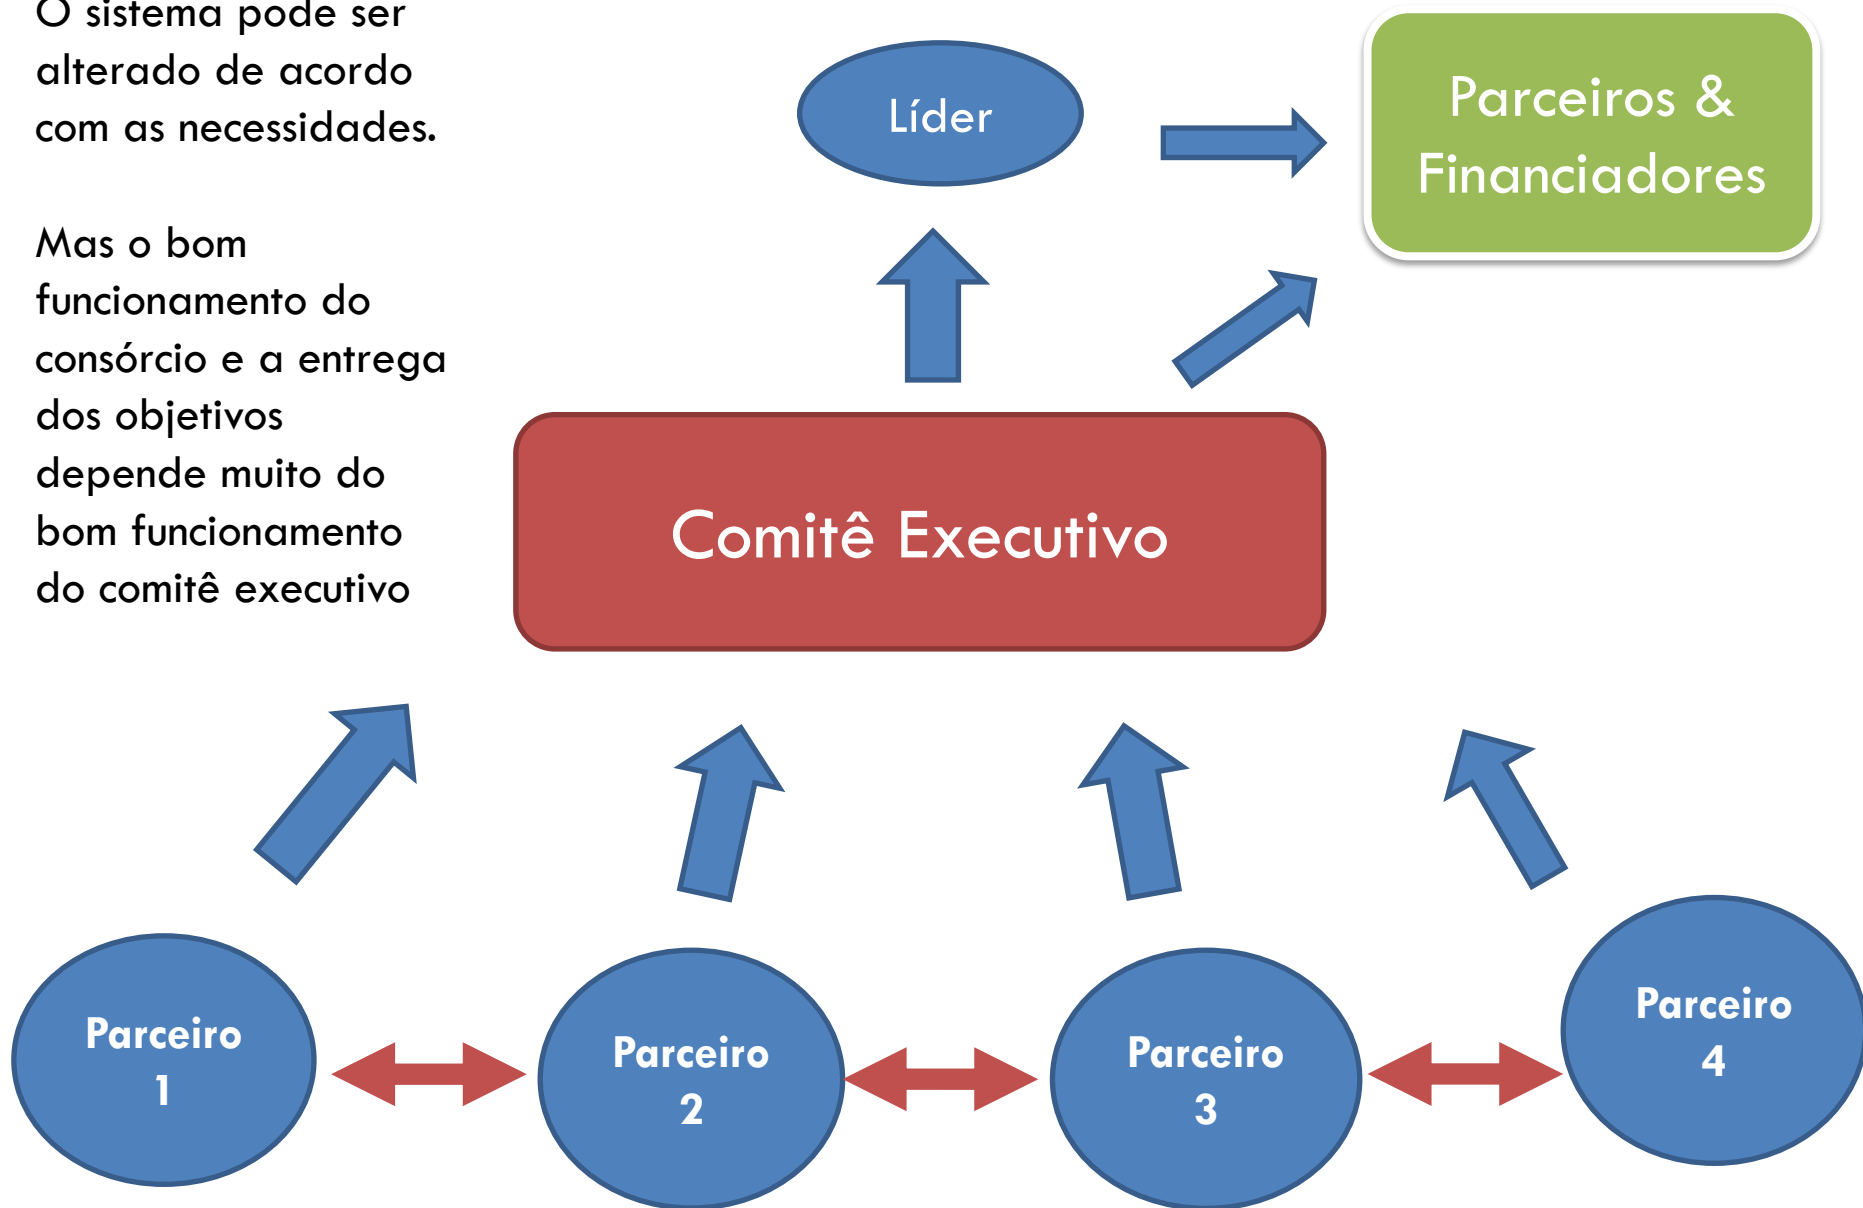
O sistema pode ser alterado de acordo com as necessidades.

Mas o bom funcionamento do consórcio e a entrega dos objetivos depende muito do bom funcionamento do comitê executivo

Líder

Parceiros & Financiadores

Comitê Executivo

Parceiro 1

Parceiro 2

Parceiro 3

Parceiro 4